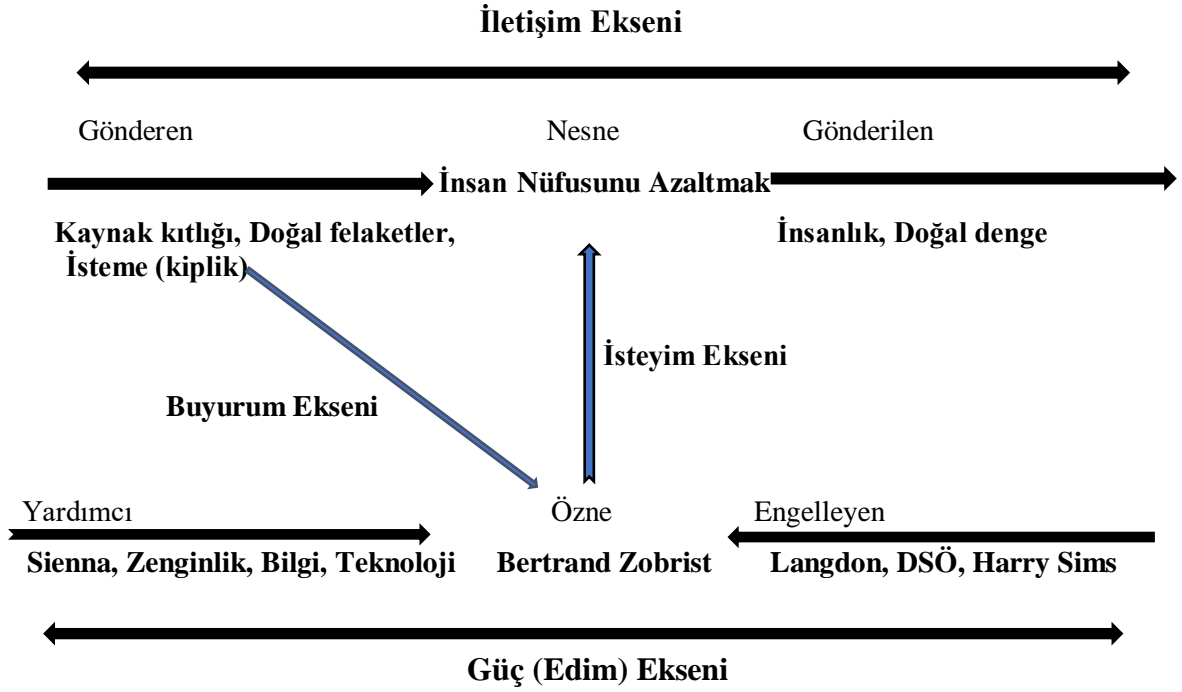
İletişim Ekseni

Gönderen

Nesne

Gönderilen

İnsan Nüfusunu Azaltmak

Kaynak kıtlığı, Doğal felaketler, İsteme (kiplik)

İnsanlık, Doğal denge

İsteyim Ekseni

Buyurum Ekseni

Yardımcı

Özne

Engelleyen

Sienna, Zenginlik, Bilgi, Teknoloji

Bertrand Zobrist

Langdon, DSÖ, Harry Sims

Güç (Edim) Ekseni